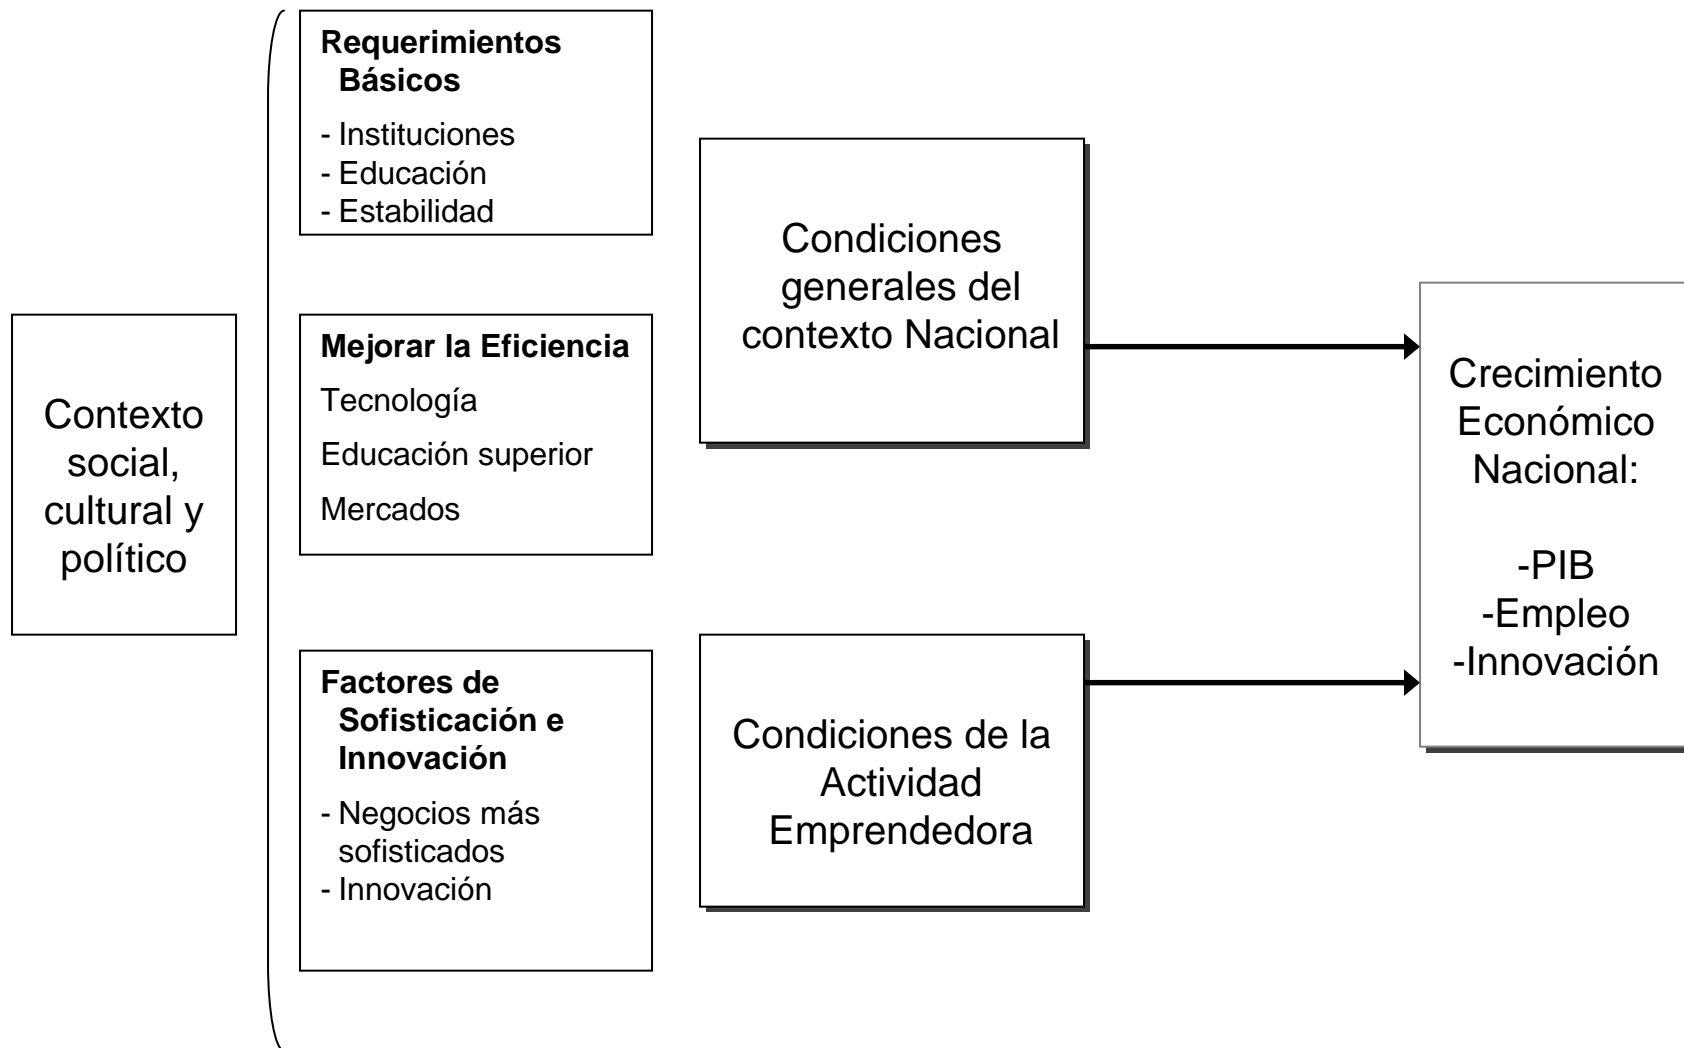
Contexto social, cultural y político

**Requerimientos Básicos**
- Instituciones
- Educación
- Estabilidad

**Mejorar la Eficiencia**
Tecnología
Educación superior
Mercados

**Factores de Sofisticación e Innovación**
- Negocios más sofisticados
- Innovación

Condiciones generales del contexto Nacional

Condiciones de la Actividad Emprendedora

Crecimiento Económico Nacional:

-PIB
-Empleo
-Innovación